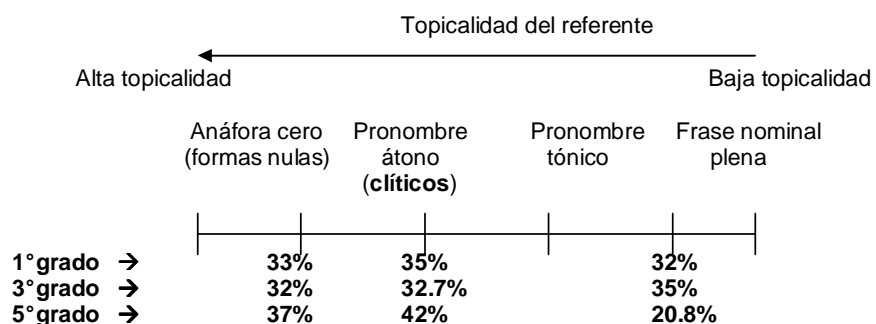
Topicalidad del referente

Alta topicalidad

Baja topicalidad

Anáfora cero (formas nulas)

Pronombre átono (**clíticos**)

Pronombre tónico

Frase nominal plena

| | | | |
|---|---|---|---|
| **1°grado →** | **33%** | **35%** | **32%** |
| **3°grado →** | **32%** | **32.7%** | **35%** |
| **5°grado →** | **37%** | **42%** | **20.8%** |